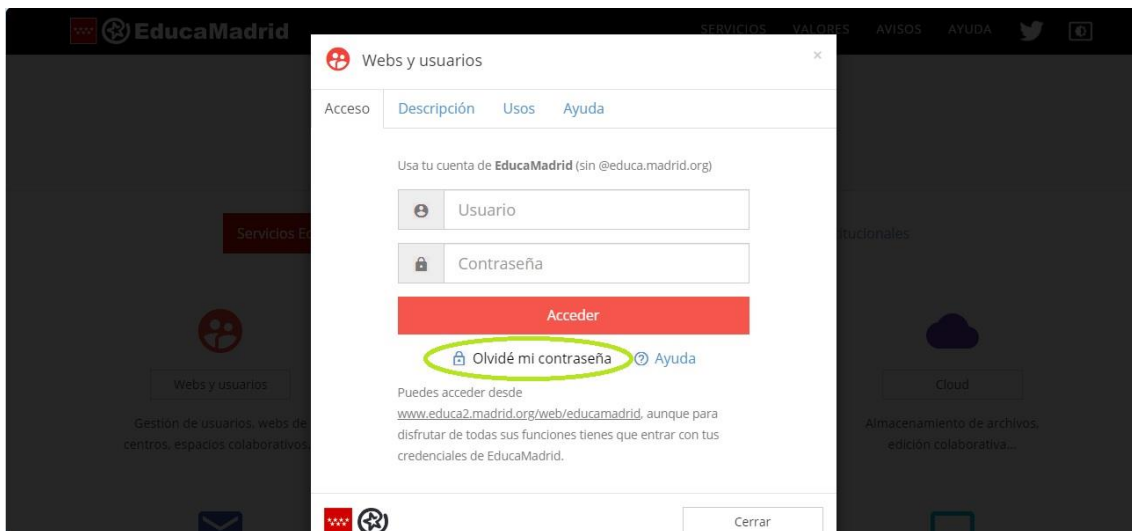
EducaMadrid

SERVICIOS VALORES AVISOS AYUDA

Webs y usuarios

×

Acceso Descripción Usos Ayuda

Usa tu cuenta de **EducaMadrid** (sin @educa.madrid.org)

Usuario

Contraseña

Acceder

Olvidé mi contraseña Ayuda

Puedes acceder desde www.educa2.madrid.org/web/educamadrid, aunque para disfrutar de todas sus funciones tienes que entrar con tus credenciales de EducaMadrid.

Cerrar

Servicios E

titucionales

Webs y usuarios

Gestión de usuarios, webs de centros, espacios colaborativos.

Cloud

Almacenamiento de archivos, edición colaborativa...